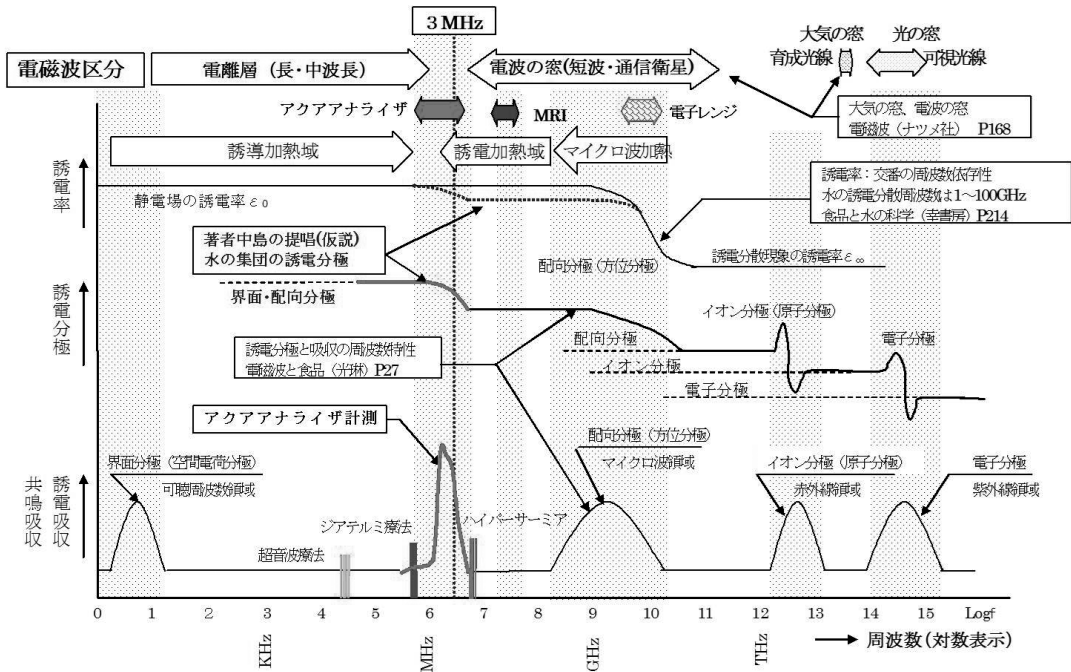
3 MHz

電磁波区分

電離層（長・中波長）

電波の窓(短波・通信衛星)

大気の窓　光の窓

育成光線　可視光線

アクアアナライザ　MRI　電子レンジ

大気の窓、電波の窓
電磁波（ナツメ社）　P168

誘導加熱域　誘電加熱域　マイクロ波加熱

誘電率

静電場の誘電率 $\varepsilon_0$

誘電率：交番の周波数依存性
水の誘電分散周波数は1～100GHz
食品と水の科学（幸書房）P214

著者中島の提唱(仮説)
水の集団の誘電分極

配向分極（方位分極）

誘電分散現象の誘電率 $\varepsilon_\infty$

誘電分極

界面・配向分極

イオン分極（原子分極）

誘電分極と吸収の周波数特性
電磁波と食品（光琳）P27

配向分極

イオン分極

電子分極

電子分極

アクアアナライザ計測

界面分極（空間電荷分極）
可聴周波数領域

配向分極（方位分極）
マイクロ波領域

イオン分極（原子分極）
赤外線領域

電子分極
紫外線領域

共鳴吸収　誘電吸収

ジアテルミ療法

ハイパーサーミア

超音波療法

0　1　2　3　4　5　6　7　8　9　10　11　12　13　14　15　Logf

KHz　MHz　GHz　THz

周波数(対数表示)